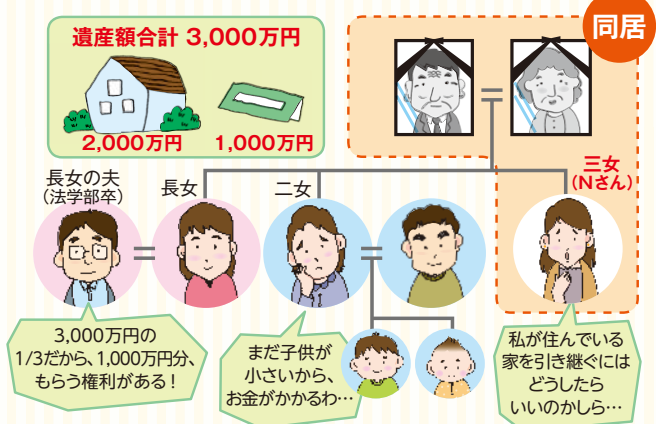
遺産額合計 3,000万円

2,000万円

1,000万円

同居

長女の夫
（法学部卒）

長女

二女

三女
（Nさん）

3,000万円の
1/3だから、1,000万円分、
もらう権利がある！

まだ子供が
小さいから、
お金がかかるわ…

私が住んでいる
家を引き継ぐには
どうしたら
いいのかしら…